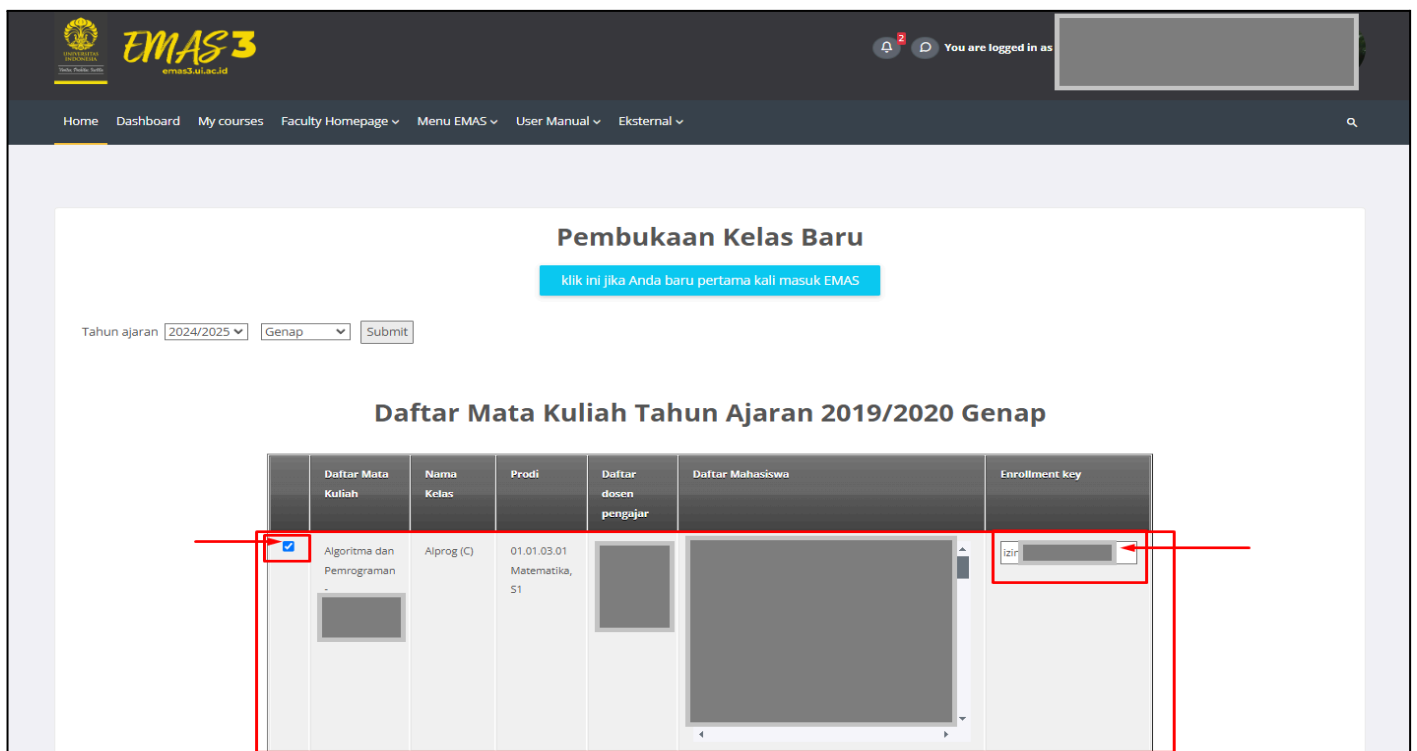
UNIVERSITAS INDONESIA
Veritas, Probitas, Iustitia

EMAS3
emas3.ui.ac.id

2

You are logged in as

Home Dashboard My courses Faculty Homepage Menu EMAS User Manual Eksternal

Pembukaan Kelas Baru

klik ini jika Anda baru pertama kali masuk EMAS

Tahun ajaran 2024/2025 Genap Submit

Daftar Mata Kuliah Tahun Ajaran 2019/2020 Genap

| | Daftar Mata Kuliah | Nama Kelas | Prodi | Daftar dosen pengajar | Daftar Mahasiswa | Enrollment key |
|---|---|---|---|---|---|---|
| | Algoritma dan Pemrograman - | Alprog (C) | 01.01.03.01 Matematika, S1 | | | izin |